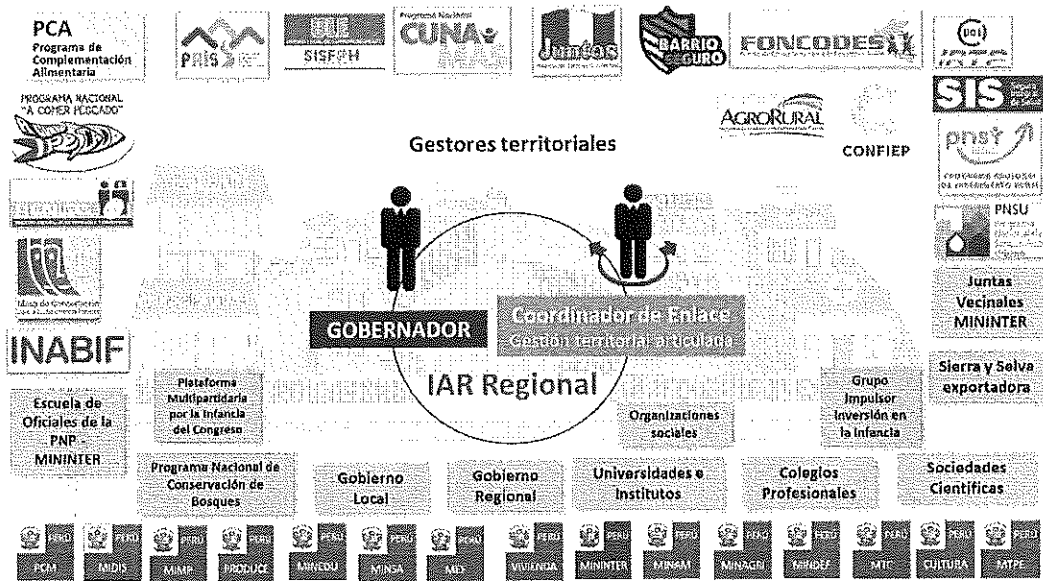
PCA
Programa de Complementación Alimentaria

PAIS

SISFOH

Programa Nacional CUNA MAS

Juntos

BARRIO SEGURO

FONCODES

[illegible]

PROGRAMA NACIONAL "A COMER PESCADO"

AGRORURAL

CONFIEP

SIS

pnst

Gestores territoriales

PNSU

Juntas Vecinales MININTER

GOBERNADOR

Coordinador de Enlace
Gestión territorial articulada

INABIF

IAR Regional

Sierra y Selva exportadora

Escuela de Oficiales de la PNP - MININTER

Plataforma Multipartidaria por la Infancia del Congreso

Organizaciones sociales

Grupo Impulsor Inversión en la Infancia

Programa Nacional de Conservación de Bosques

Gobierno Local

Gobierno Regional

Universidades e Institutos

Colegios Profesionales

Sociedades Científicas

PERÚ PCM
PERÚ MIDIS
PERÚ MIMP
PERÚ PRODUCE
PERÚ MINEDU
PERÚ MINSA
PERÚ MEF
PERÚ VIVIENDA
PERÚ MININTER
PERÚ MINAM
PERÚ MINAGRI
PERÚ MINDEF
PERÚ MTC
PERÚ CULTURA
PERÚ MTPE